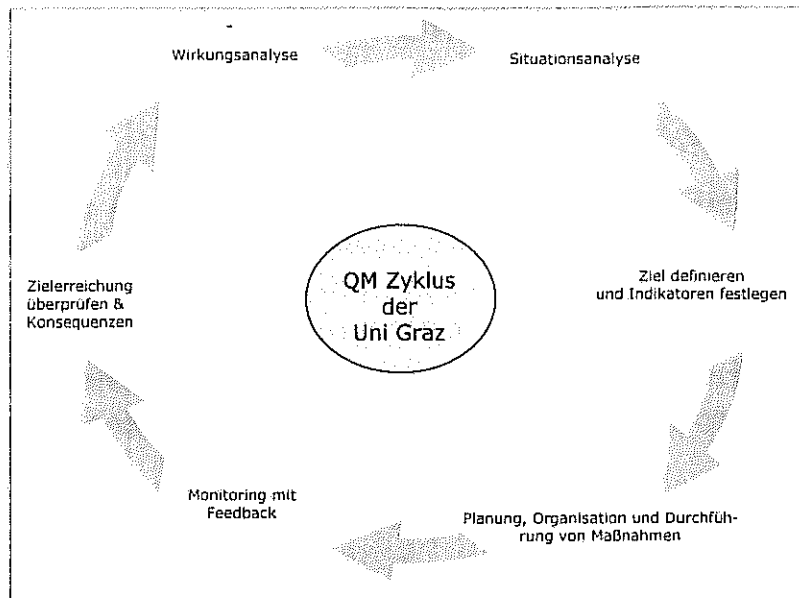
Wirkungsanalyse

Situationsanalyse

Ziel definieren und Indikatoren festlegen

Planung, Organisation und Durchführung von Maßnahmen

Monitoring mit Feedback

Zielerreichung überprüfen & Konsequenzen

QM Zyklus der Uni Graz